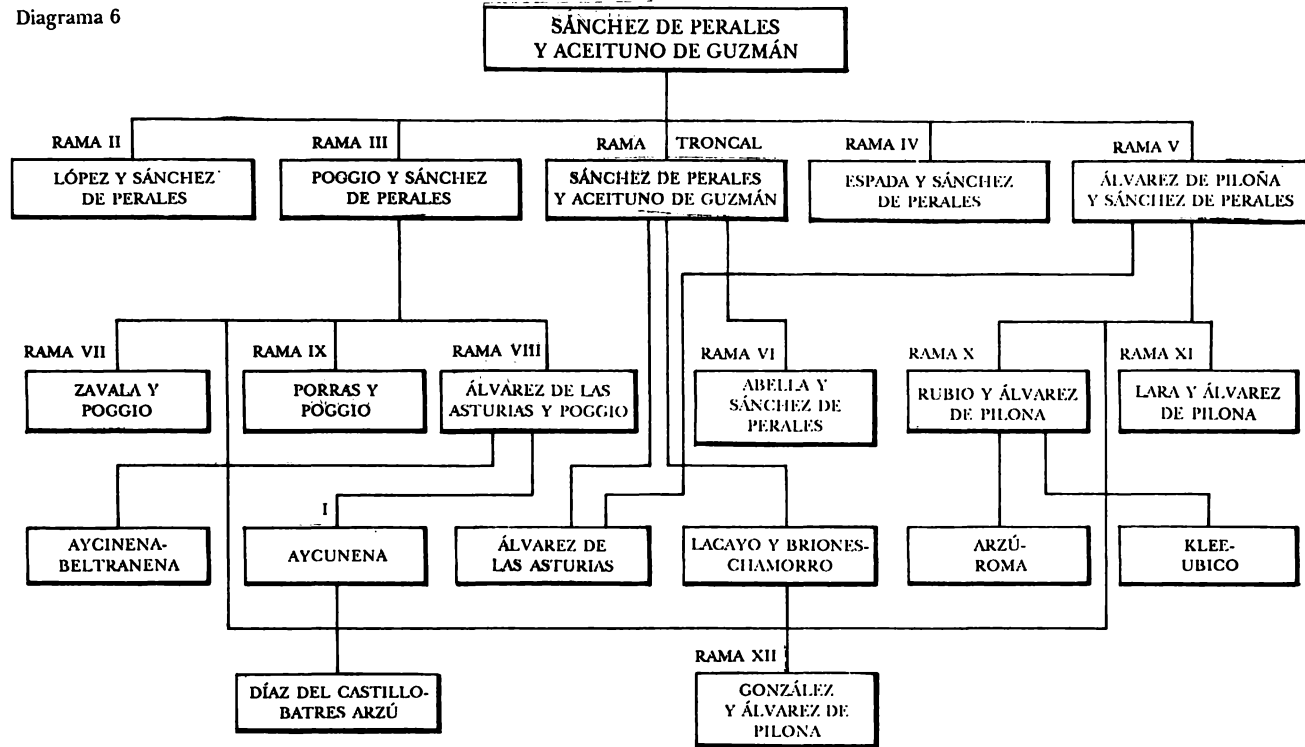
Diagrama 6

SÁNCHEZ DE PERALES Y ACEITUNO DE GUZMÁN

RAMA II
LÓPEZ Y SÁNCHEZ DE PERALES

RAMA III
POGGIO Y SÁNCHEZ DE PERALES

RAMA TRONCAL
SÁNCHEZ DE PERALES Y ACEITUNO DE GUZMÁN

RAMA IV
ESPADA Y SÁNCHEZ DE PERALES

RAMA V
ÁLVAREZ DE PILOÑA Y SÁNCHEZ DE PERALES

RAMA VII
ZAVALA Y POGGIO

RAMA IX
PORRAS Y POGGIO

RAMA VIII
ÁLVAREZ DE LAS ASTURIAS Y POGGIO

RAMA VI
ABELLA Y SÁNCHEZ DE PERALES

RAMA X
RUBIO Y ÁLVAREZ DE PILONA

RAMA XI
LARA Y ÁLVAREZ DE PILONA

AYCINENA-BELTRANENA

I
AYCUNENA

ÁLVAREZ DE LAS ASTURIAS

LACAYO Y BRIONES-CHAMORRO

ARZÚ-ROMA

KLEE-UBICO

DÍAZ DEL CASTILLO-BATRES ARZÚ

RAMA XII
GONZÁLEZ Y ÁLVAREZ DE PILONA